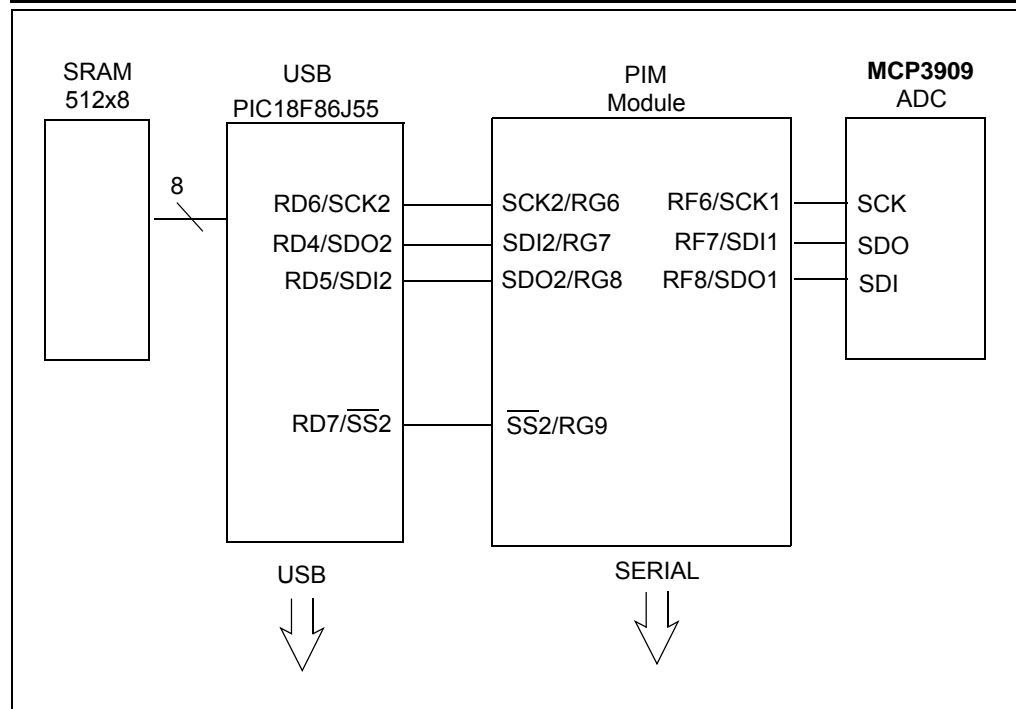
SRAM
512x8

USB
PIC18F86J55

PIM
Module

**MCP3909**
ADC

8

RD6/SCK2
RD4/SDO2
RD5/SDI2

SCK2/RG6
SDI2/RG7
SDO2/RG8

RF6/SCK1
RF7/SDI1
RF8/SDO1

SCK
SDO
SDI

RD7/$\overline{SS}$2

$\overline{SS}$2/RG9

USB

SERIAL